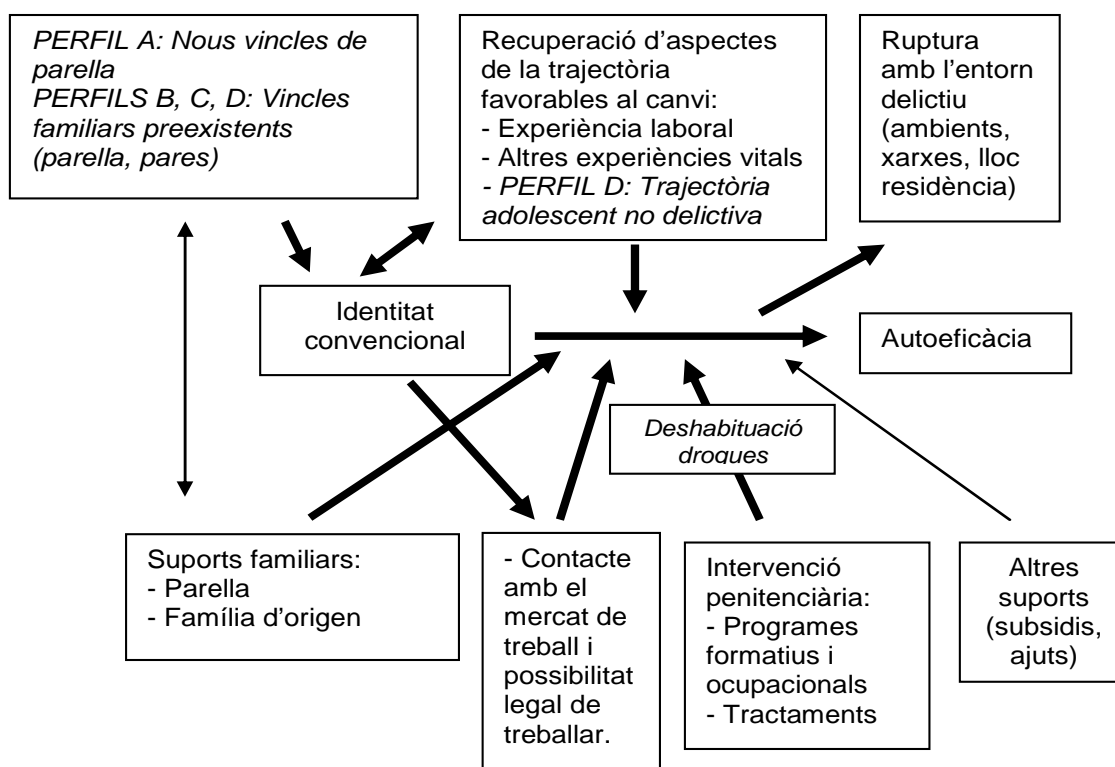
PERFIL A: Nous vincles de parella
PERFILS B, C, D: Vincles familiars preexistents (parella, pares)

Recuperació d'aspectes de la trajectòria favorables al canvi:
- Experiència laboral
- Altres experiències vitals
- PERFIL D: Trajectòria adolescent no delictiva

Ruptura amb l'entorn delictiu (ambients, xarxes, lloc residència)

Identitat convencional

Autoeficàcia

Deshabituació drogues

Suports familiars:
- Parella
- Família d'origen

- Contacte amb el mercat de treball i possibilitat legal de treballar.

Intervenció penitenciària:
- Programes formatius i ocupacionals
- Tractaments

Altres suports (subsidis, ajuts)